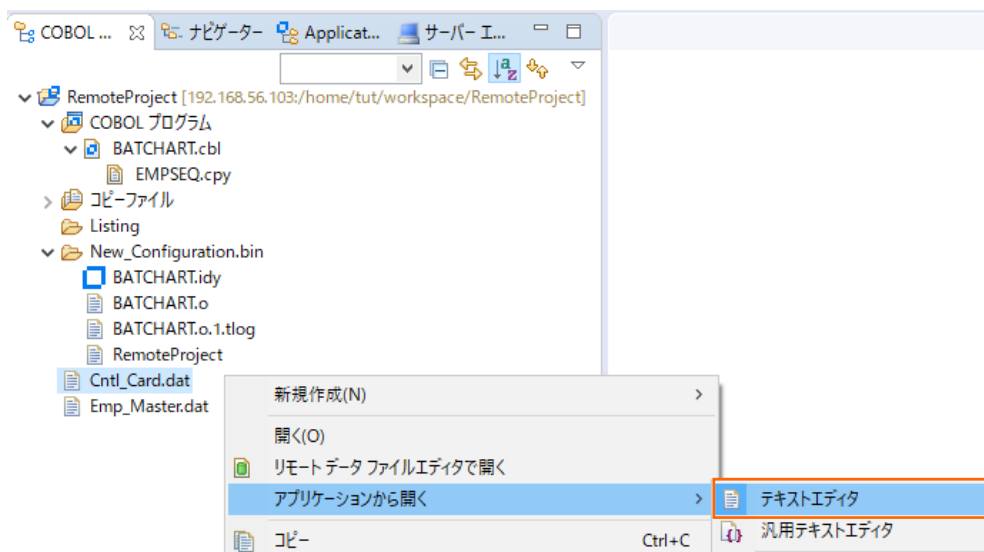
COBOL ... ⊠ ナビゲーター Applicat... サーバー エ...

RemoteProject [192.168.56.103:/home/tut/workspace/RemoteProject]
COBOL プログラム
BATCHART.cbl
EMPSEQ.cpy
コピーファイル
Listing
New_Configuration.bin
BATCHART.idy
BATCHART.o
BATCHART.o.1.tlog
RemoteProject
Cntl_Card.dat
Emp_Master.dat

新規作成(N)
開く(O)
リモート データ ファイルエディタで開く
アプリケーションから開く
コピー Ctrl+C

テキストエディタ
汎用テキストエディタ